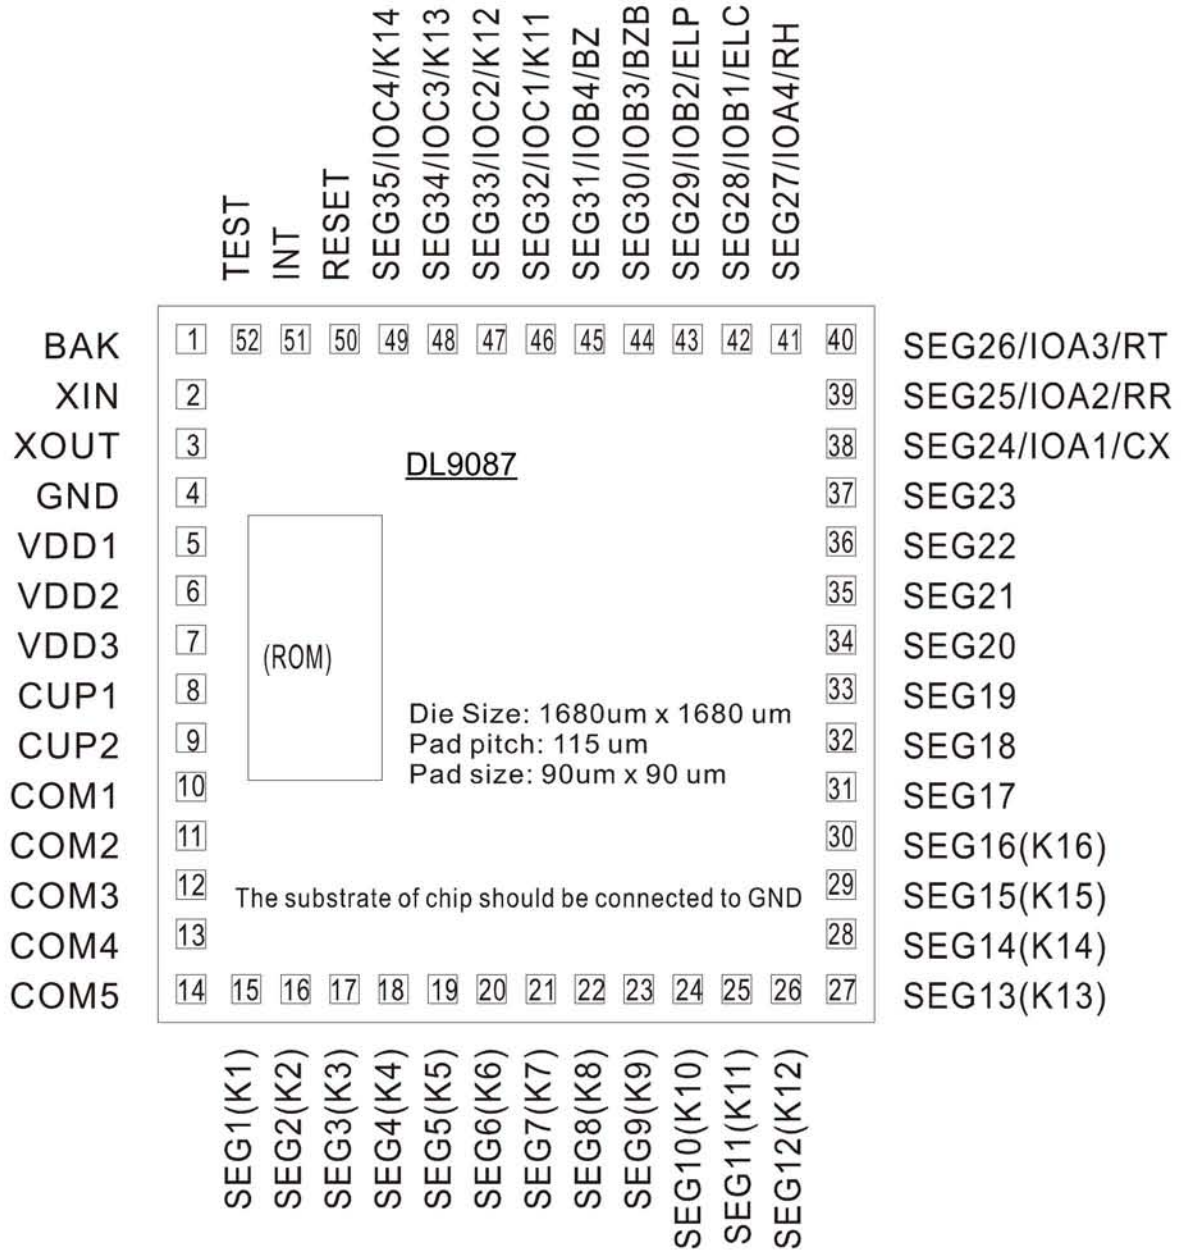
TEST
INT
RESET
SEG35/IOC4/K14
SEG34/IOC3/K13
SEG33/IOC2/K12
SEG32/IOC1/K11
SEG31/IOB4/BZ
SEG30/IOB3/BZB
SEG29/IOB2/ELP
SEG28/IOB1/ELC
SEG27/IOA4/RH

BAK 1 52 51 50 49 48 47 46 45 44 43 42 41 40 SEG26/IOA3/RT
XIN 2 39 SEG25/IOA2/RR
XOUT 3 38 SEG24/IOA1/CX
GND 4 37 SEG23
VDD1 5 36 SEG22
VDD2 6 35 SEG21
VDD3 7 34 SEG20
CUP1 8 33 SEG19
CUP2 9 32 SEG18
COM1 10 31 SEG17
COM2 11 30 SEG16(K16)
COM3 12 29 SEG15(K15)
COM4 13 28 SEG14(K14)
COM5 14 15 16 17 18 19 20 21 22 23 24 25 26 27 SEG13(K13)

DL9087

(ROM)

Die Size: 1680um x 1680 um
Pad pitch: 115 um
Pad size: 90um x 90 um

The substrate of chip should be connected to GND

SEG1(K1)
SEG2(K2)
SEG3(K3)
SEG4(K4)
SEG5(K5)
SEG6(K6)
SEG7(K7)
SEG8(K8)
SEG9(K9)
SEG10(K10)
SEG11(K11)
SEG12(K12)